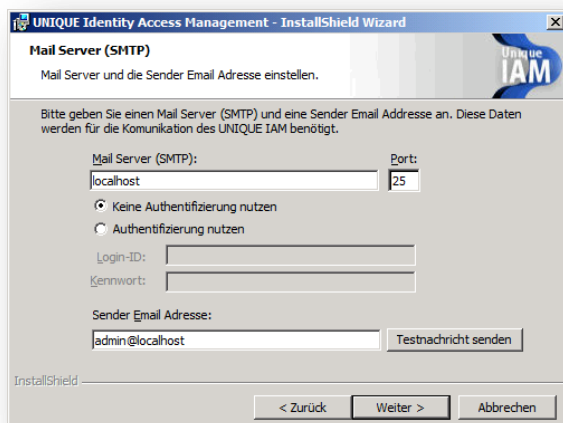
UNIQUE Identity Access Management - InstallShield Wizard

Mail Server (SMTP)

Mail Server und die Sender Email Adresse einstellen.

Unique IAM

Bitte geben Sie einen Mail Server (SMTP) und eine Sender Email Addresse an. Diese Daten werden für die Komunikation des UNIQUE IAM benötigt.

Mail Server (SMTP):

localhost

Port:

25

Keine Authentifizierung nutzen

Authentifizierung nutzen

Login-ID:

Kennwort:

Sender Email Adresse:

admin@localhost

Testnachricht senden

InstallShield

< Zurück

Weiter >

Abbrechen